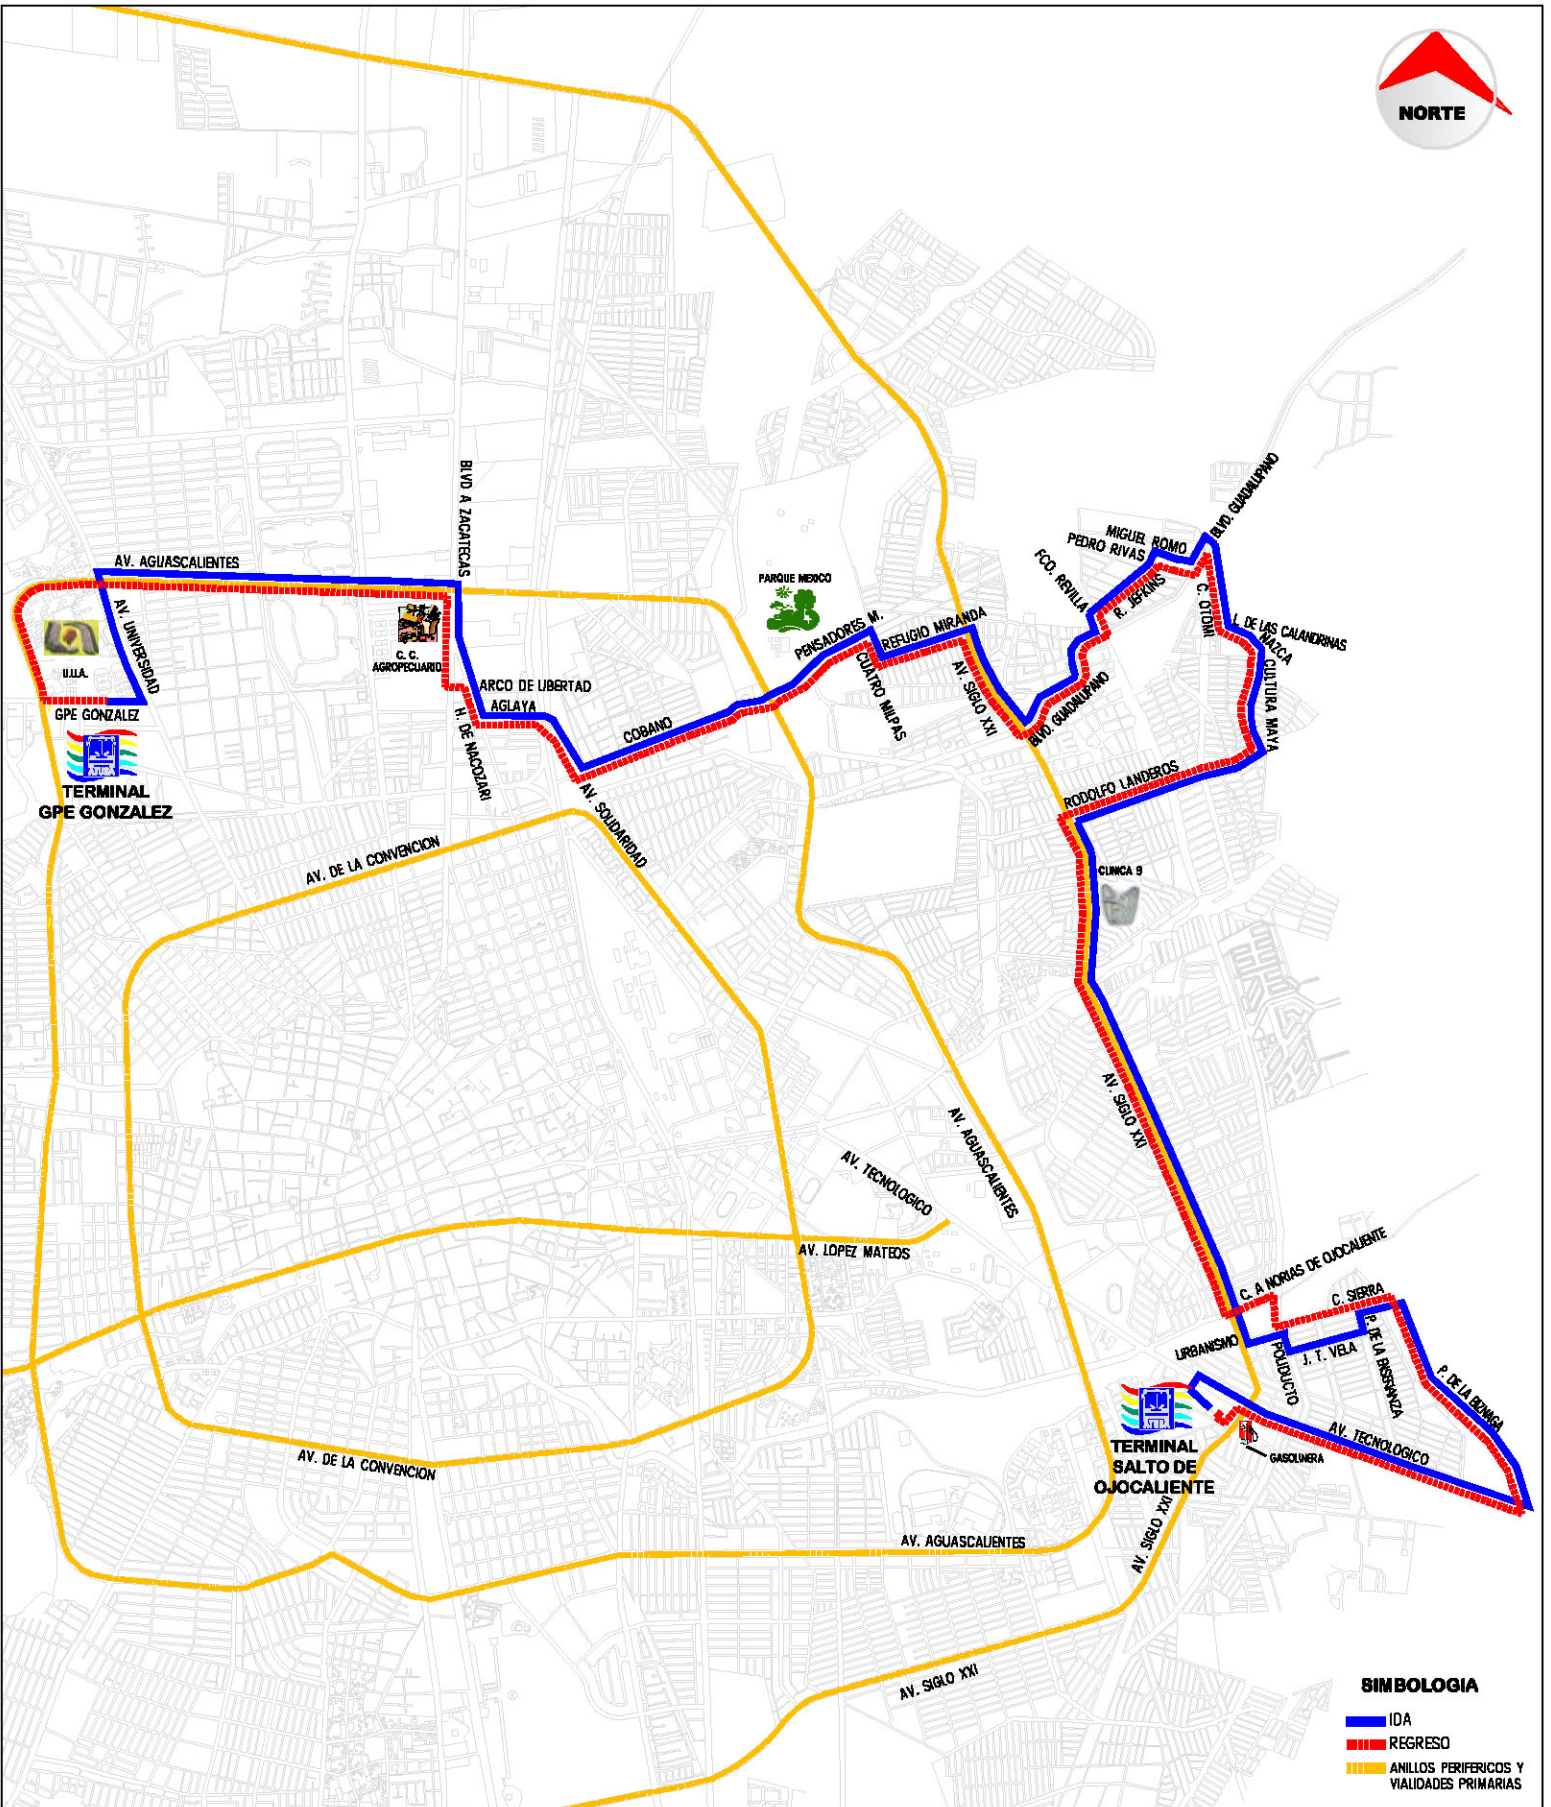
NORTE

AV. AGUASCALIENTES
AV. UNIVERSIDAD
U.U.A.
GPE GONZALEZ
ATUSA
TERMINAL GPE GONZALEZ
BLVD A ZACATECAS
C. C. AGROPECUARIO
ARCO DE LIBERTAD
AGLAYA
H. DE NACOZARI
COBANO
AV. SOLIDARIDAD
PARQUE MEXICO
PENSADORES M.
REFUGIO MIRANDA
CUATRO MILPAS
AV. SIGLO XXI
FCO. REVILLA
PEDRO RIVAS
MIGUEL ROMO
BLVD. GUADALUPANO
R. JEFKINS
C. OTOMI
L. DE LAS CALANDRINAS
NAZCA
CULTURA MAYA
BLVD. GUADALUPANO
RODOLFO LANDEROS
CLINICA 9
AV. DE LA CONVENCION
AV. SIGLO XXI
AV. AGUASCALIENTES
AV. TECNOLOGICO
AV. LOPEZ MATEOS
C. A NORIAS DE OJOCALIENTE
C. SIERRA
URBANISMO
POLIDUCTO
J. T. VELA
P. DE LA ENSEÑANZA
P. DE LA BIZNAGA
AV. TECNOLOGICO
GASOLINERA
ATUSA
TERMINAL SALTO DE OJOCALIENTE
AV. DE LA CONVENCION
AV. AGUASCALIENTES
AV. SIGLO XXI
AV. SIGLO XXI

SIMBOLOGIA
IDA
REGRESO
ANILLOS PERIFERICOS Y VIALIDADES PRIMARIAS